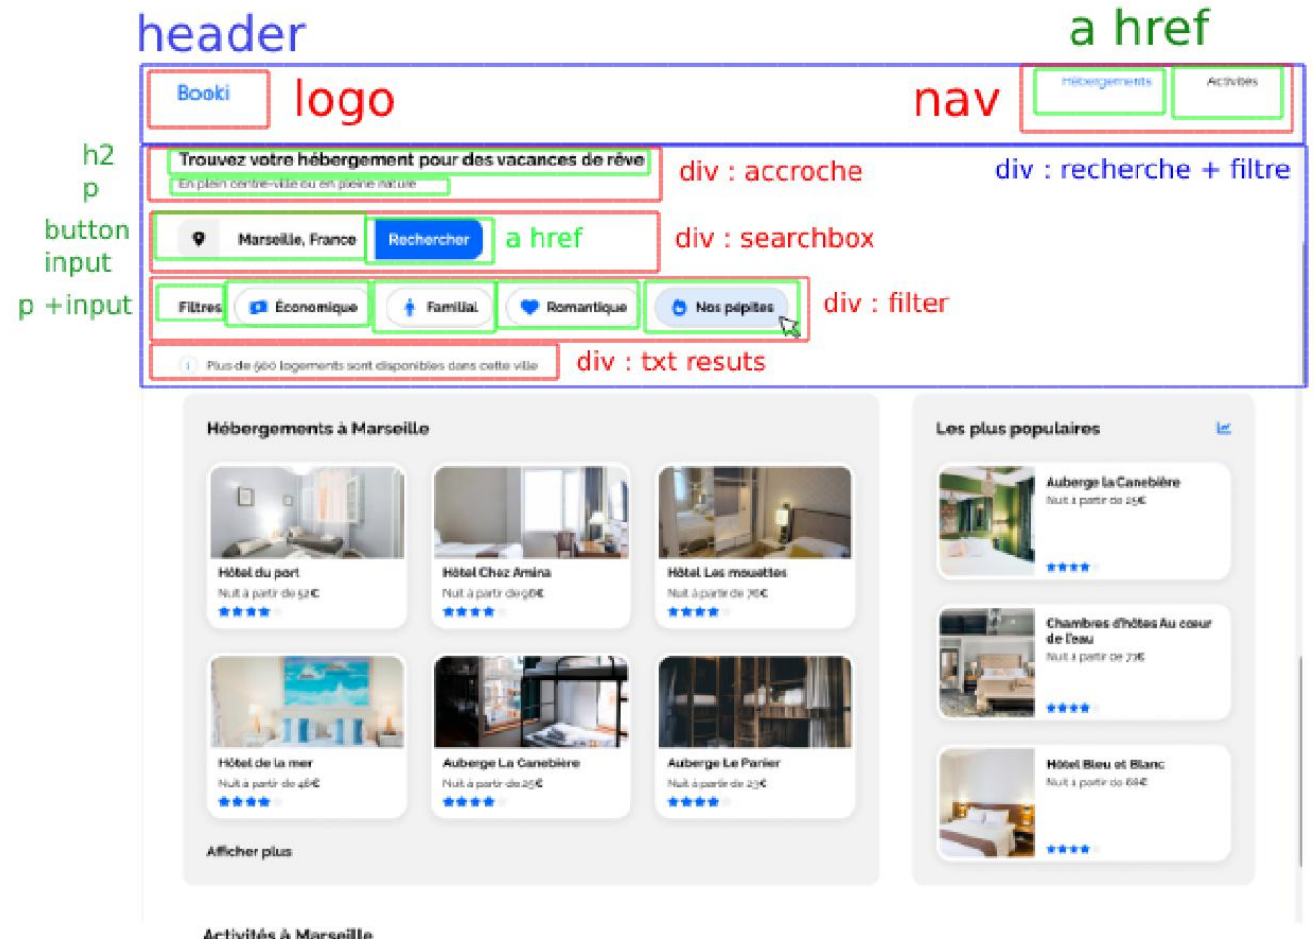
header

a href

Booki

logo

nav

Hébergements

Activités

h2

p

Trouvez votre hébergement pour des vacances de rêve

En plein centre-ville ou en pleine nature

div : accroche

div : recherche + filtre

button

input

Marseille, France

Rechercher

a href

div : searchbox

p +input

Filtres

Économique

Familial

Romantique

Nos pépites

div : filter

Plus de 500 logements sont disponibles dans cette ville

div : txt resuts

Hébergements à Marseille

Hôtel du port

Nuit à partir de 52€

Hôtel Chez Amina

Nuit à partir de 96€

Hôtel Les mouettes

Nuit à partir de 76€

Hôtel de la mer

Nuit à partir de 46€

Auberge La Canebière

Nuit à partir de 25€

Auberge Le Panier

Nuit à partir de 23€

Afficher plus

Les plus populaires

Auberge la Canebière

Nuit à partir de 25€

Chambres d'hôtes Au cœur de l'eau

Nuit à partir de 73€

Hôtel Bleu et Blanc

Nuit à partir de 68€

Activités à Marseille